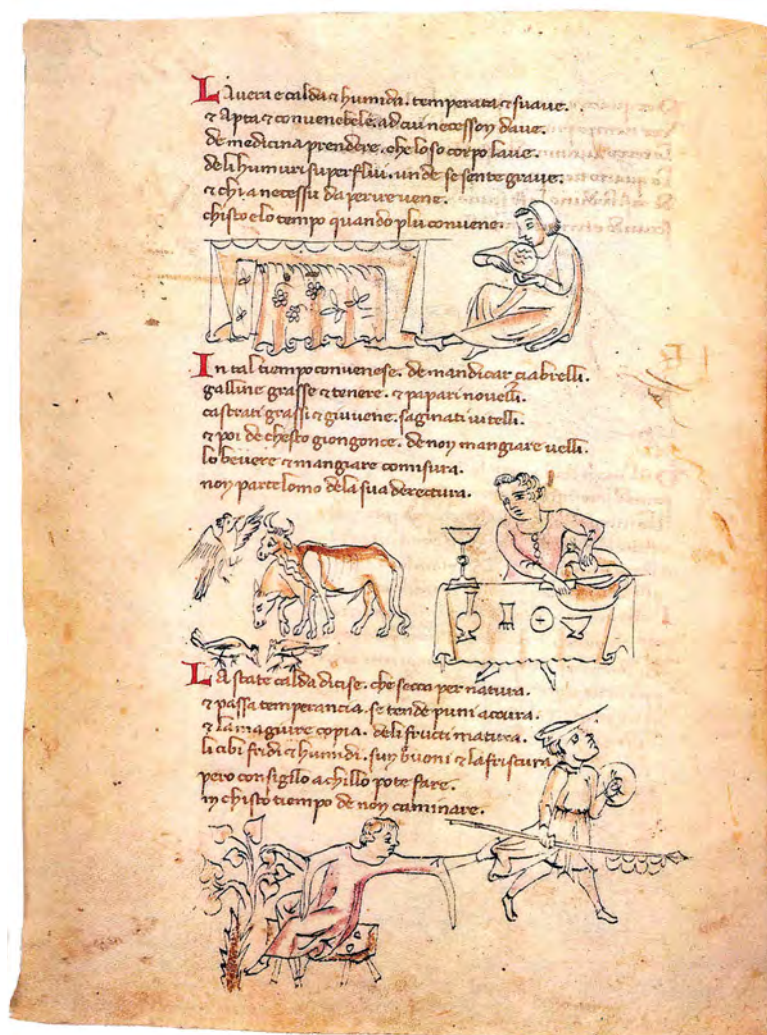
La uera e calda et humida temperata et suaue.
et apta et conueneuele ad cui necessoy daue.
de medicina prendere. che lo so corpo laue.
de li humuri superflui. unde se sente graue.
et chi a necessita da peruenere.
chisto e lo tempo quando plu conuene.

In tal tiempo conuenese. de mandicar caabrelli.
galline grasse et tenere. et papari nouelli.
castrati grassi et giuuene. saginati uitelli.
et poi de chesto giongonce. de noy mangiare uelli.
lo beuere et mangiare con misura.
noy partte lomo de la sua derectura.

La state calda dicise. che secca per natura.
et passa temperancia. se tende pium accura.
et la magiuire copia. de li fructi matura.
li abi fridi et humidi. suy buoni et la frisaura
pero consiglio a chillo po te fare.
in chisto tiempo de noy caminare.